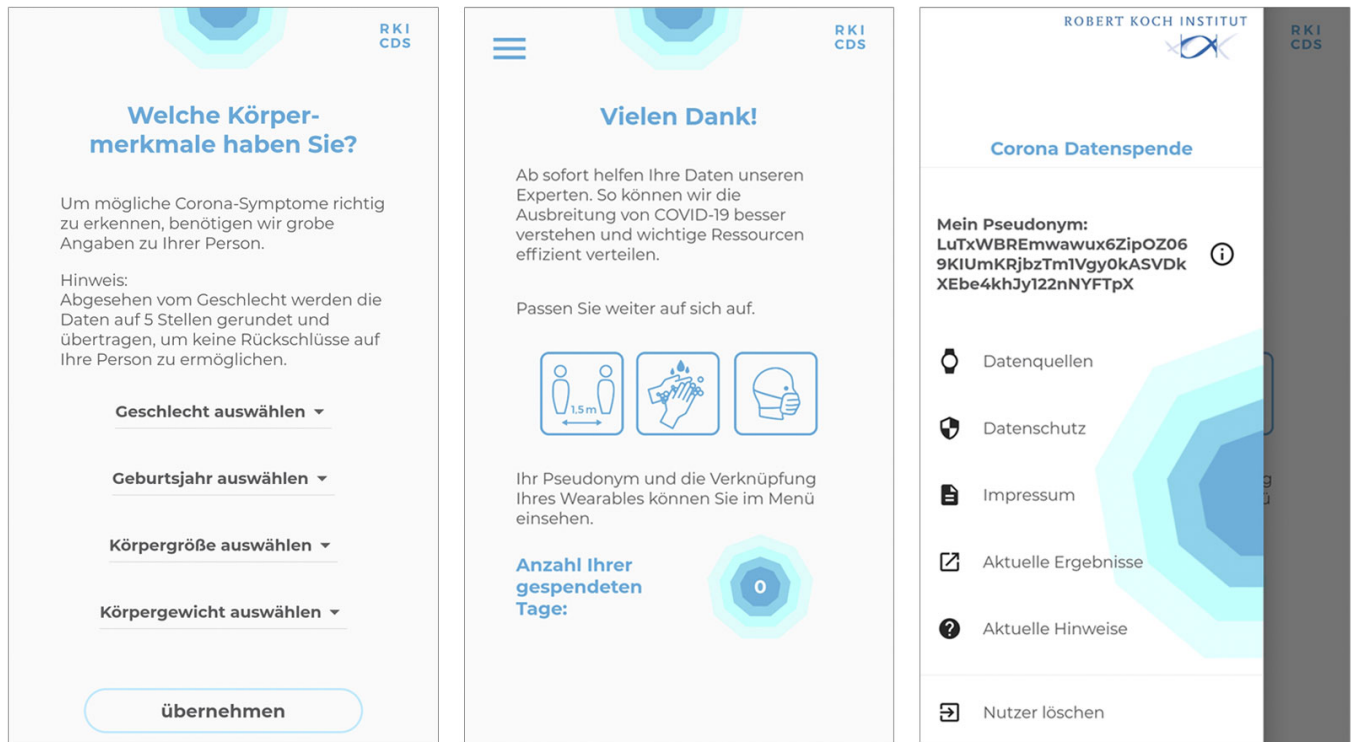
RKI
CDS

Welche Körpermerkmale haben Sie?

Um mögliche Corona-Symptome richtig zu erkennen, benötigen wir grobe Angaben zu Ihrer Person.

Hinweis:
Abgesehen vom Geschlecht werden die Daten auf 5 Stellen gerundet und übertragen, um keine Rückschlüsse auf Ihre Person zu ermöglichen.

Geschlecht auswählen

Geburtsjahr auswählen

Körpergröße auswählen

Körpergewicht auswählen

übernehmen

RKI
CDS

Vielen Dank!

Ab sofort helfen Ihre Daten unseren Experten. So können wir die Ausbreitung von COVID-19 besser verstehen und wichtige Ressourcen effizient verteilen.

Passen Sie weiter auf sich auf.

1,5 m

Ihr Pseudonym und die Verknüpfung Ihres Wearables können Sie im Menü einsehen.

Anzahl Ihrer gespendeten Tage:

0

ROBERT KOCH INSTITUT

RKI
CDS

Corona Datenspende

Mein Pseudonym:
LuTxWBREmwawux6ZipOZ069KIUmKRjbzTm1Vgy0kASVDkXEbe4khJy122nNYFTpX

Datenquellen

Datenschutz

Impressum

Aktuelle Ergebnisse

Aktuelle Hinweise

Nutzer löschen